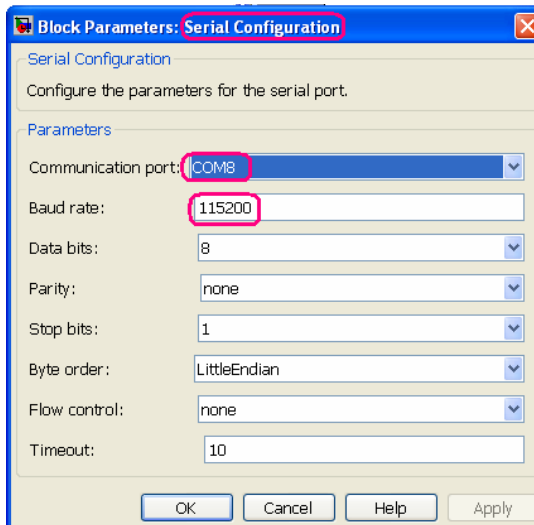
Block Parameters: Serial Configuration

Serial Configuration

Configure the parameters for the serial port.

Parameters

Communication port: COM8

Baud rate: 115200

Data bits: 8

Parity: none

Stop bits: 1

Byte order: LittleEndian

Flow control: none

Timeout: 10

OK Cancel Help Apply